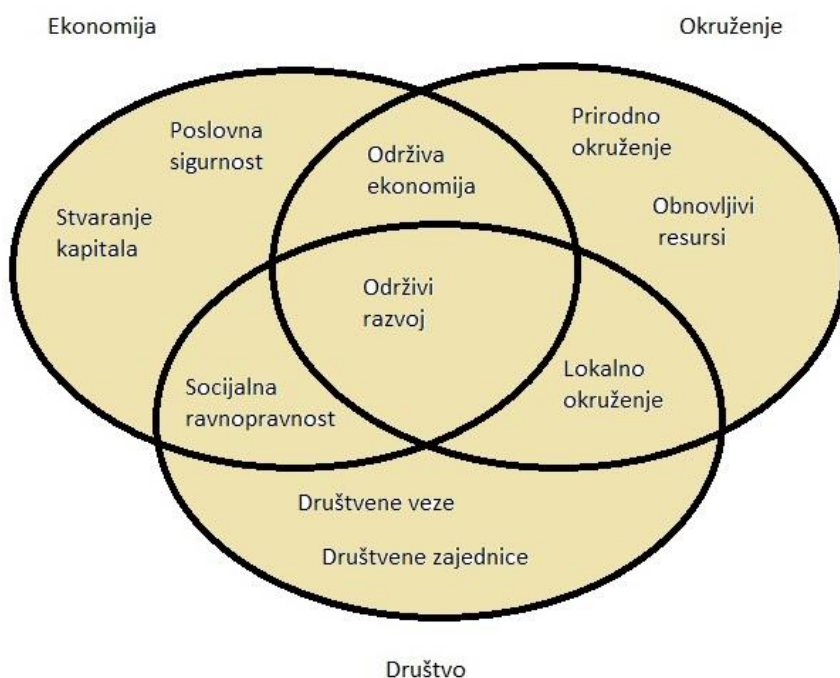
Ekonomija

Okruženje

Poslovna sigurnost

Stvaranje kapitala

Održiva ekonomija

Prirodno okruženje

Obnovljivi resursi

Održivi razvoj

Socijalna ravnopravnost

Lokalno okruženje

Društvene veze

Društvene zajednice

Društvo